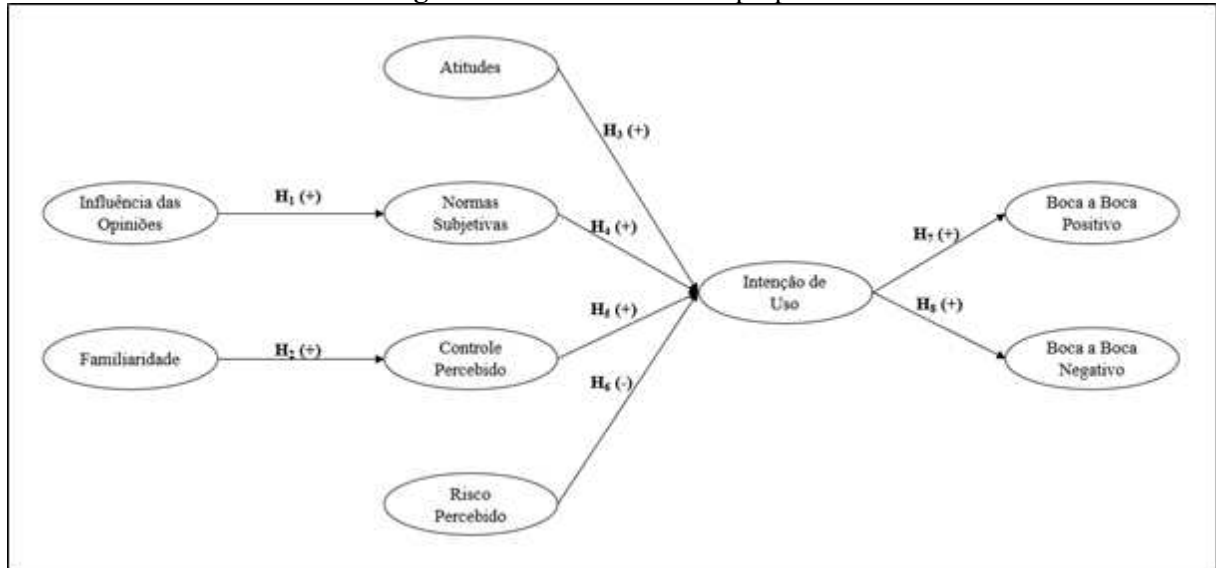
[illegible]

Atitudes

H$_3$ (+)

Influência das Opiniões

H$_1$ (+)

Normas Subjetivas

H$_4$ (+)

Boca a Boca Positivo

H$_7$ (+)

H$_5$ (+)

Intenção de Uso

H$_8$ (+)

Familiaridade

H$_2$ (+)

Controle Percebido

H$_6$ (-)

Boca a Boca Negativo

Risco Percebido